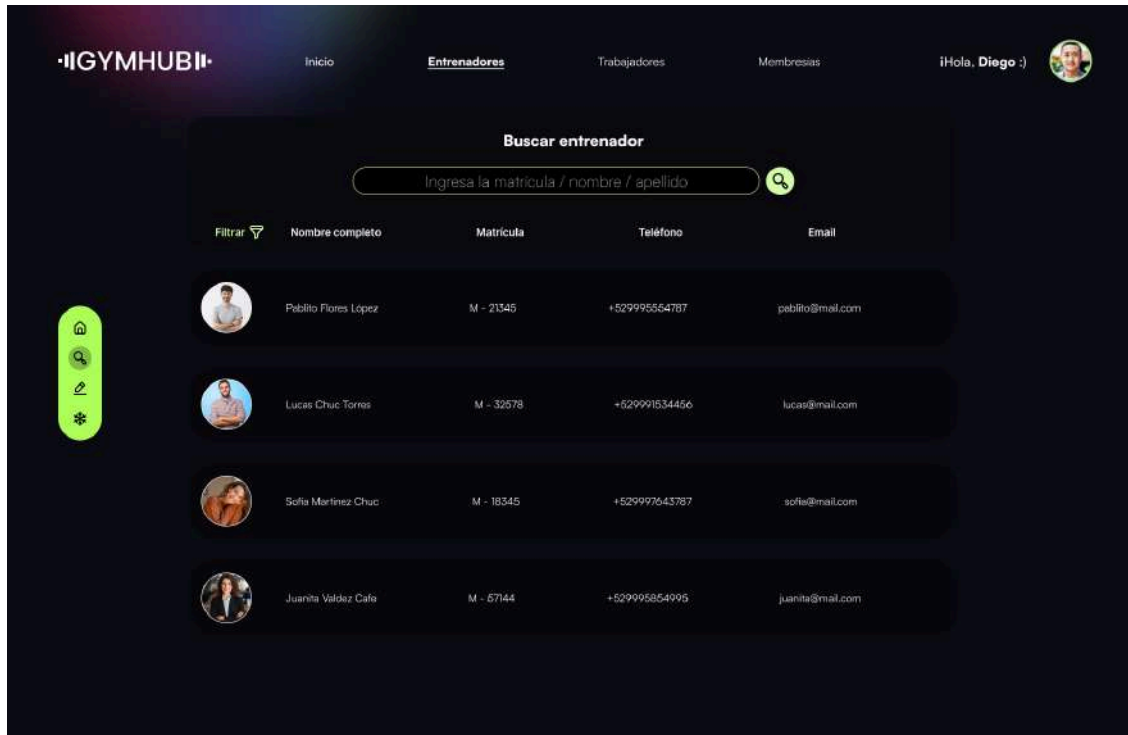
·IIGYMHUBII·

Inicio

Entrenadores

Trabajadores

Membresias

¡Hola, Diego :)

Buscar entrenador

Ingresa la matricula / nombre / apellido

| Filtrar | Nombre completo | Matrícula | Teléfono | Email |
|---|---|---|---|---|
| | Pablito Flores López | M - 21345 | +529995554787 | pablito@mail.com |
| | Lucas Chuc Torres | M - 32578 | +529991534456 | lucas@mail.com |
| | Sofia Martinez Chuc | M - 18345 | +529997643787 | sofia@mail.com |
| | Juanita Valdez Cafe | M - 57144 | +529995854995 | juanita@mail.com |